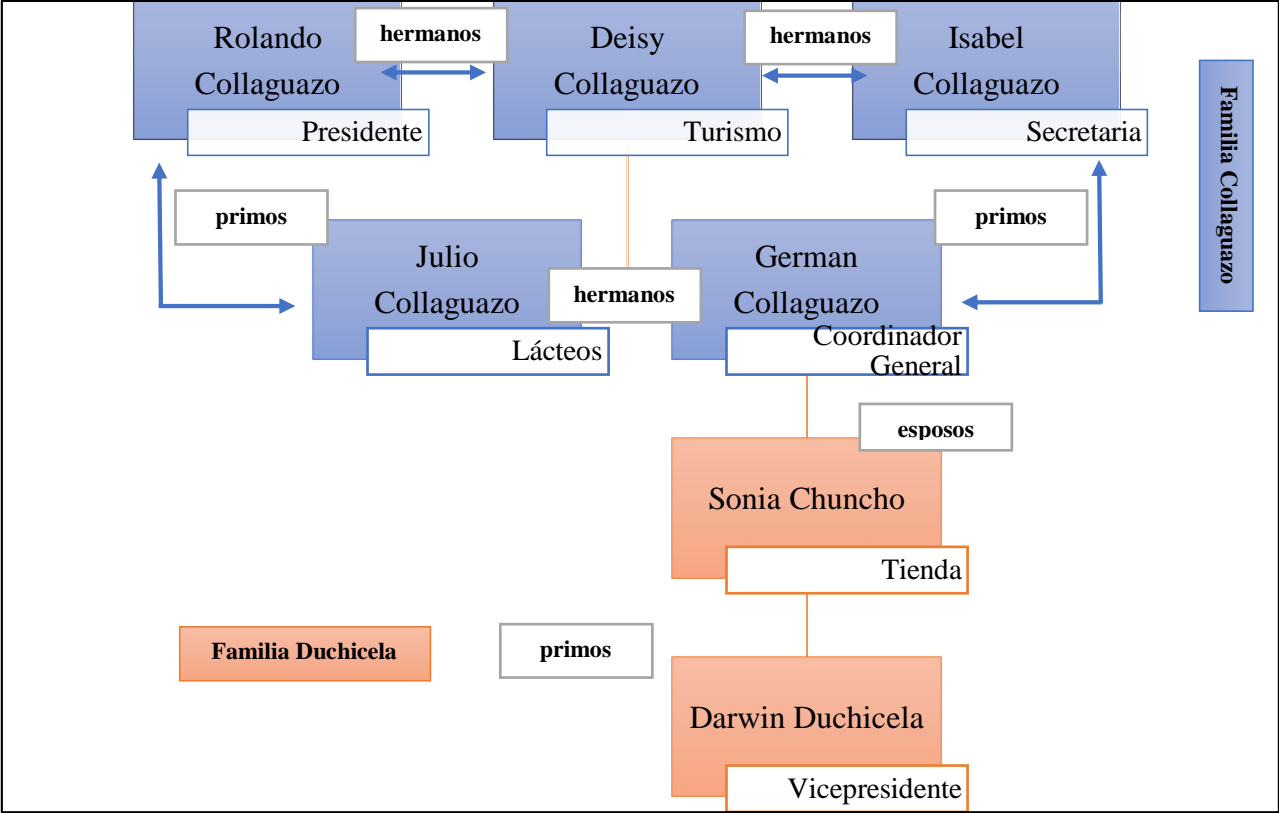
Rolando Collaguazo
hermanos
Deisy Collaguazo
hermanos
Isabel Collaguazo
Presidente
Turismo
Secretaria
Familia Collaguazo
primos
Julio Collaguazo
hermanos
German Collaguazo
primos
Lácteos
Coordinador General
esposos
Sonia Chuncho
Tienda
Familia Duchicela
primos
Darwin Duchicela
Vicepresidente